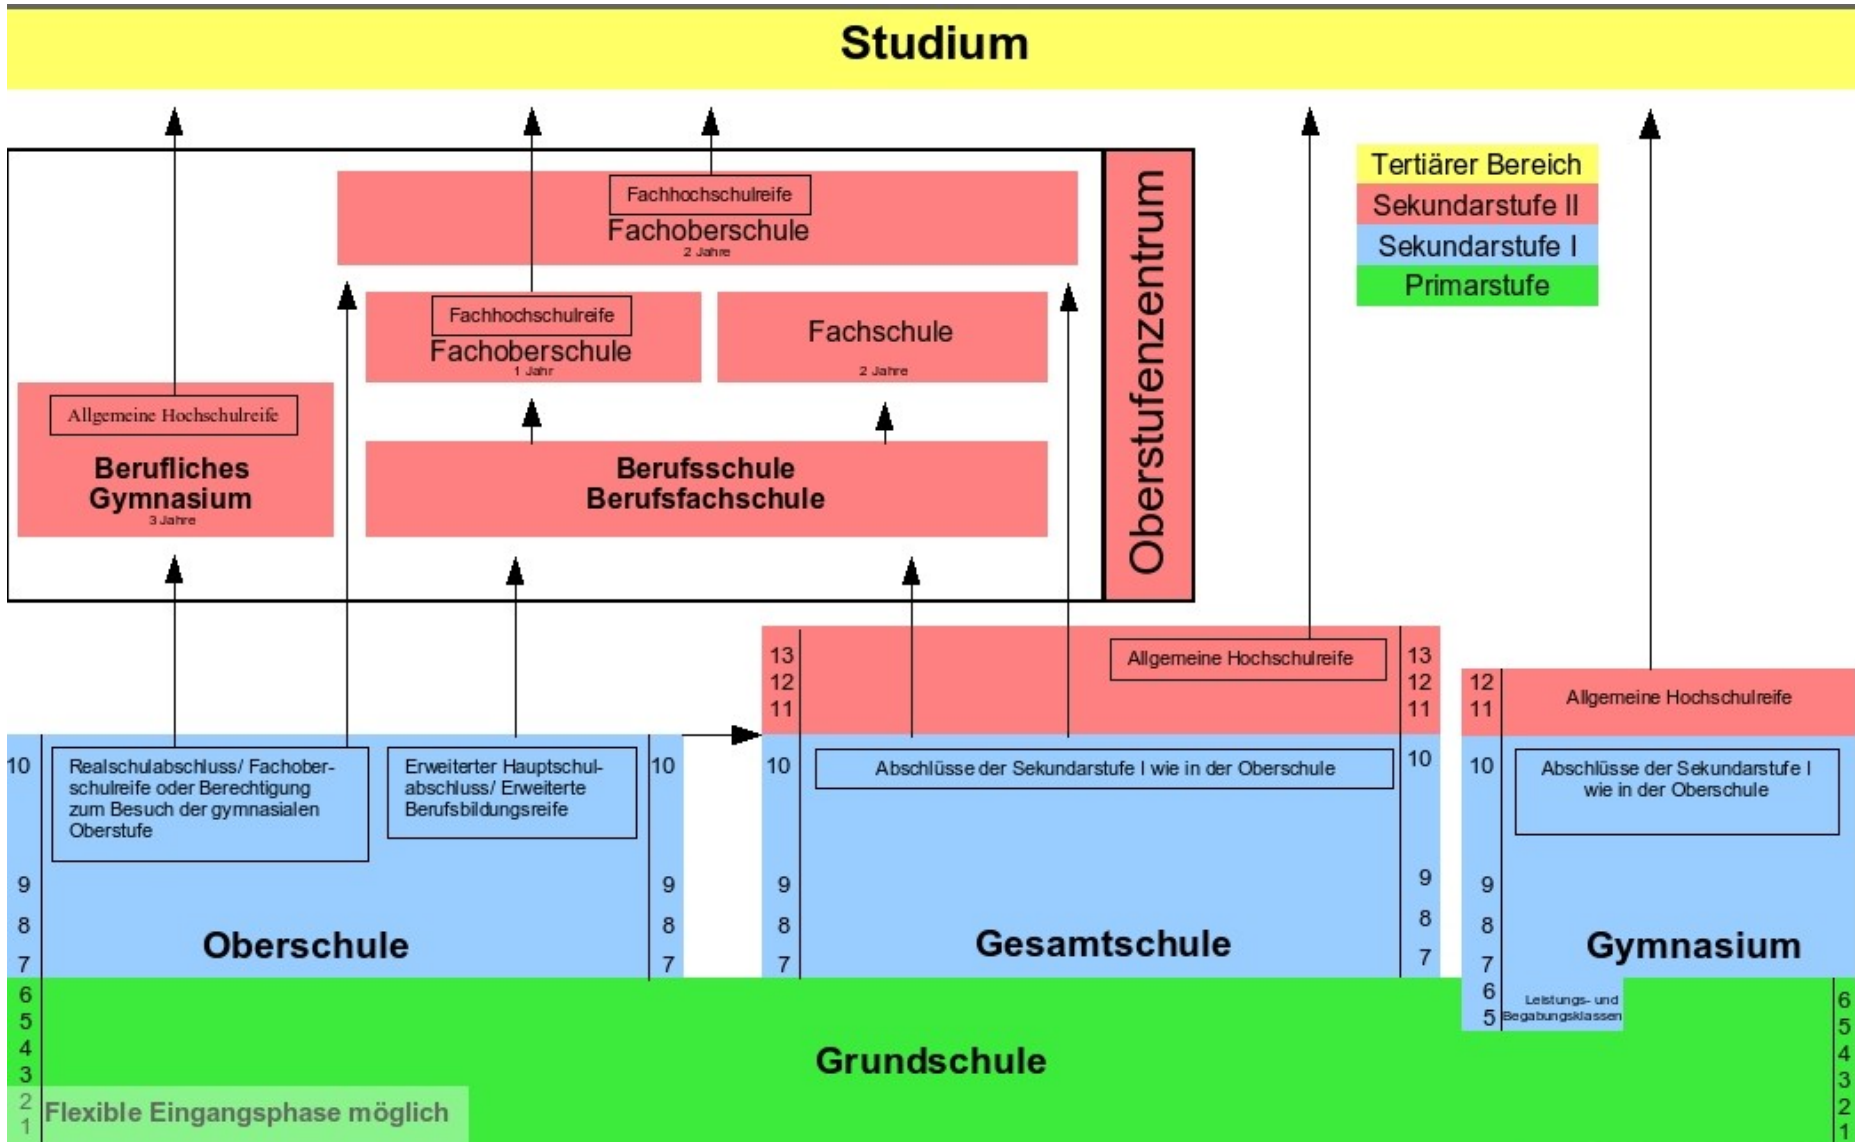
Studium

Tertiärer Bereich
Sekundarstufe II
Sekundarstufe I
Primarstufe

Fachhochschulreife
Fachoberschule
2 Jahre

Fachhochschulreife
Fachoberschule
1 Jahr

Fachschule
2 Jahre

Oberstufenzentrum

Allgemeine Hochschulreife
Berufliches Gymnasium
3 Jahre

Berufsschule
Berufsfachschule

13 12 11
Allgemeine Hochschulreife
13 12 11

12 11
Allgemeine Hochschulreife

10
Realschulabschluss/ Fachoberschulreife oder Berechtigung zum Besuch der gymnasialen Oberstufe

Erweiterter Hauptschulabschluss/ Erweiterte Berufsbildungsreife
10

10
Abschlüsse der Sekundarstufe I wie in der Oberschule
10

10
Abschlüsse der Sekundarstufe I wie in der Oberschule

9 8 7
Oberschule
9 8 7

9 8 7
Gesamtschule
9 8 7

9 8 7
Gymnasium
6 5
Leistungs- und Begabungsklassen

6 5 4 3 2 1
Grundschule
Flexible Eingangsphase möglich
6 5 4 3 2 1